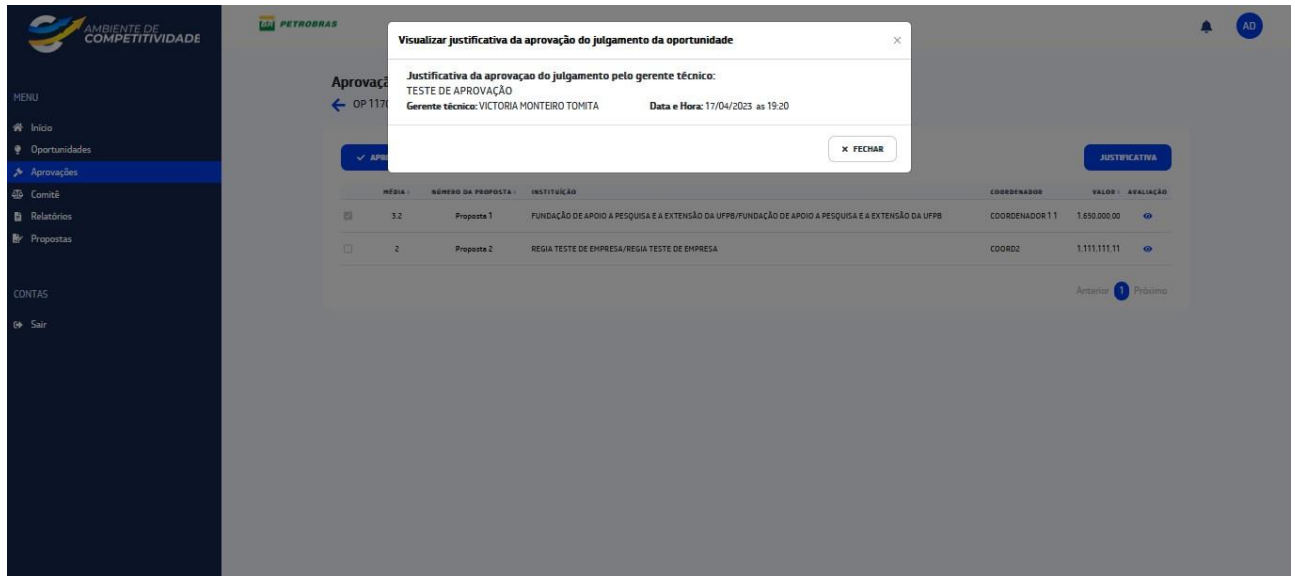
AMBIENTE DE COMPETITIVIDADE

BR PETROBRAS

AD

MENU

Início
Oportunidades
Aprovações
Comitê
Relatórios
Propostas

CONTAS

Sair

Aprovaç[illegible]

OP 117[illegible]

Visualizar justificativa da aprovação do julgamento da oportunidade

Justificativa da aprovaçao do julgamento pelo gerente técnico:
TESTE DE APROVAÇÃO
Gerente técnico: VICTORIA MONTEIRO TOMITA    Data e Hora: 17/04/2023 as 19:20

× FECHAR

APR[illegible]

JUSTIFICATIVA

| | MÉDIA | NÚMERO DA PROPOSTA | INSTITUIÇÃO | COORDENADOR | VALOR | AVALIAÇÃO |
|---|---|---|---|---|---|---|
| | 3.2 | Proposta 1 | FUNDAÇÃO DE APOIO A PESQUISA E A EXTENSÃO DA UFPB/FUNDAÇÃO DE APOIO A PESQUISA E A EXTENSÃO DA UFPB | COORDENADOR 1 1 | 1.650.000,00 | |
| | 2 | Proposta 2 | REGIA TESTE DE EMPRESA/REGIA TESTE DE EMPRESA | COORD2 | 1.111.111,11 | |

Anterior 1 Próximo